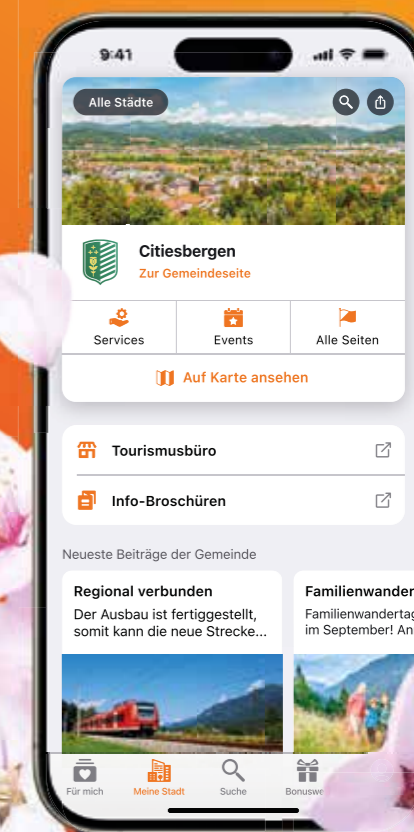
9:41

Alle Städte

Citiesbergen
Zur Gemeindeseite

Services
Events
Alle Seiten

Auf Karte ansehen

Tourismusbüro

Info-Broschüren

Neueste Beiträge der Gemeinde

Regional verbunden
Der Ausbau ist fertiggestellt, somit kann die neue Strecke...

Familienwander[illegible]
Familienwandertag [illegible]
im September! An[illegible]

Für mich
Meine Stadt
Suche
Bonusw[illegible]